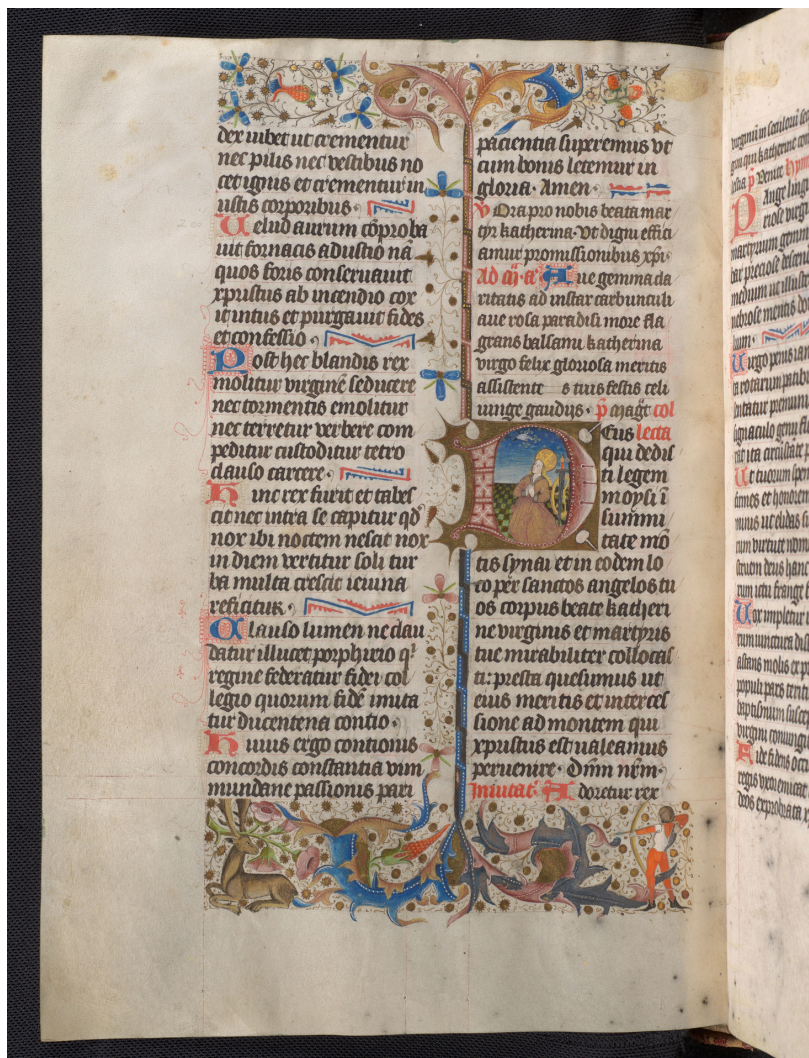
dex iubet ut cremetur
nec pilus nec vestibus no
cet ignis et cremetur in
ustis corporibus
Velud aurum comproba
uit fornacis adustio na
quos foris conseruauit
xpistus ab incendio cor
it intus et purgauit fides
et confessio
Post hec blandis rex
molitur virginem seducere
nec tormentis emolitur
nec terretur verbere com
peditur custoditur tetro
clauso carcere
Hinc rex furit et tabes
cit nec intra se capitur qd
nox ibi noctem nesciat nox
in diem vertitur soli tur
ba multa credat iejuna
refitiatur
Clauso lumen ne dau
datur illucet porphirio q
regine federatur fide col
legio quorum fide imuta
tur ducentena contio
Huius ergo contionis
concordis constantia vim
mundane passionis pati

pacientia superemus ut
cum bonis letemur in
gloria. Amen
Ora pro nobis beata mar
tyr katherina. Ut digni effi
amur promissionibus xpi
Ad an. Ave gemma cla
ritatis ad instar carbunculi
aue rosa paradisi more fla
grans balsami katherina
virgo felix gloriosa meritis
assistenti s tuis fessis celi
iunge gaudijs. Magt col
Deus leata
qui dedi
sti legem
moysi i
summi
tate mo
tis synai et in eodem lo
co per sanctos angelos tu
os corpus beate katheri
ne virginis et martyris
tuc mirabiliter colloca
ti: presta quesumus ut
eius meritis et intercel
sione ad montem qui
xpistus est ualeamus
peruenire. Per dnm nrm
Inuitat. A. Adoretur rex

virginum in ceruleum
quia katherine
Venite Hym
Augue lingu
virgin
eum gemm
preciose
medium
meritis
Virgo
Ut tuorum
Vox impletur
A
Ad